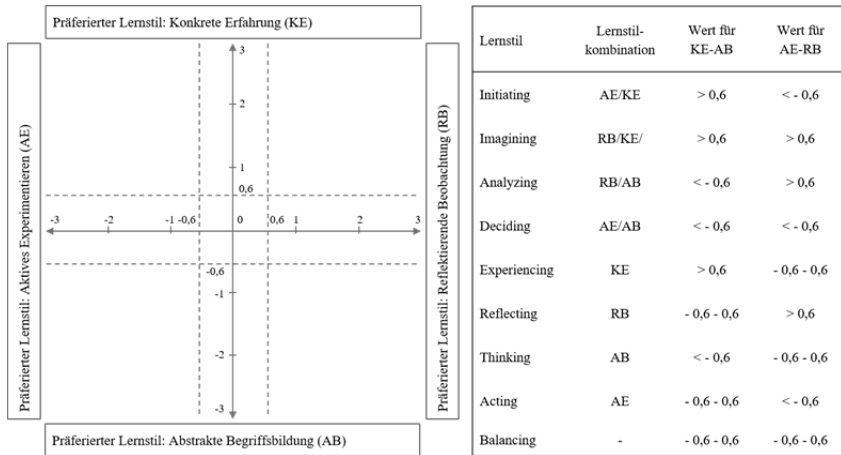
Präferierter Lernstil: Konkrete Erfahrung (KE)

Präferierter Lernstil: Aktives Experimentieren (AE)

3

2

1

0,6

-3 -2 -1 -0,6 0 0,6 1 2 3

-0,6

-1

-2

-3

Präferierter Lernstil: Reflektierende Beobachtung (RB)

Präferierter Lernstil: Abstrakte Begriffsbildung (AB)

| Lernstil | Lernstil-kombination | Wert für KE-AB | Wert für AE-RB |
|---|---|---|---|
| Initiating | AE/KE | > 0,6 | < - 0,6 |
| Imagining | RB/KE/ | > 0,6 | > 0,6 |
| Analyzing | RB/AB | < - 0,6 | > 0,6 |
| Deciding | AE/AB | < - 0,6 | < - 0,6 |
| Experiencing | KE | > 0,6 | - 0,6 - 0,6 |
| Reflecting | RB | - 0,6 - 0,6 | > 0,6 |
| Thinking | AB | < - 0,6 | - 0,6 - 0,6 |
| Acting | AE | - 0,6 - 0,6 | < - 0,6 |
| Balancing | - | - 0,6 - 0,6 | - 0,6 - 0,6 |